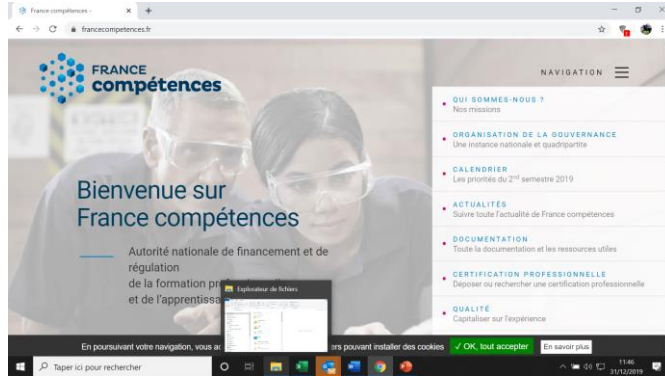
France compétences -
francecompetences.fr

FRANCE compétences

NAVIGATION

QUI SOMMES-NOUS ?
Nos missions

ORGANISATION DE LA GOUVERNANCE
Une instance nationale et quadripartite

CALENDRIER
Les priorités du 2$^{nd}$ semestre 2019

ACTUALITÉS
Suivre toute l'actualité de France compétences

DOCUMENTATION
Toute la documentation et les ressources utiles

CERTIFICATION PROFESSIONNELLE
Déposer ou rechercher une certification professionnelle

QUALITÉ
Capitaliser sur l'expérience

Bienvenue sur France compétences

Autorité nationale de financement et de régulation de la formation pr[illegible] et de l'apprentissa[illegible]

Explorateur de fichiers

En poursuivant votre navigation, vous ac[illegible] ers pouvant installer des cookies ✓ OK, tout accepter En savoir plus

Taper ici pour rechercher

11:46
31/12/2019